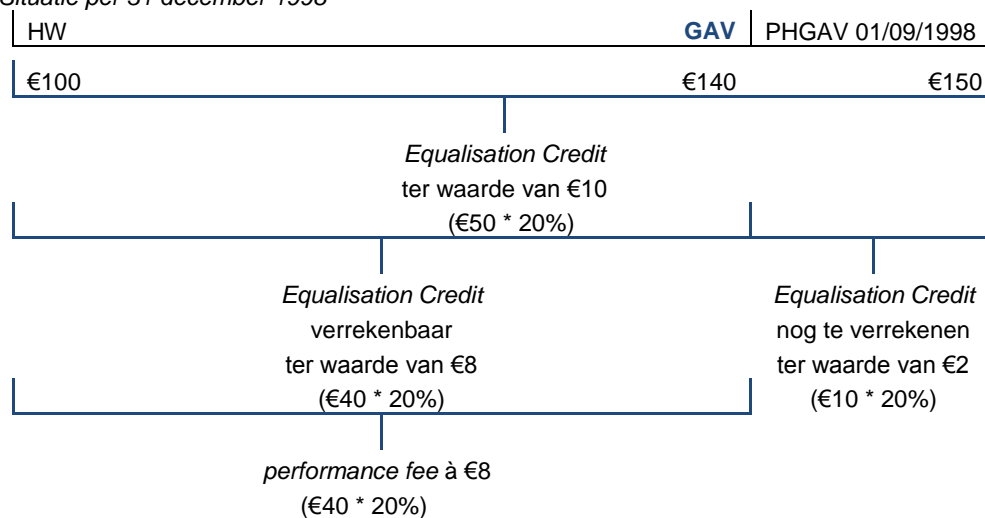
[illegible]

HW GAV PHGAV 01/09/1998

€100 €140 €150

Equalisation Credit
ter waarde van €10
(€50 * 20%)

Equalisation Credit
verrekenbaar
ter waarde van €8
(€40 * 20%)

Equalisation Credit
nog te verrekenen
ter waarde van €2
(€10 * 20%)

performance fee à €8
(€40 * 20%)